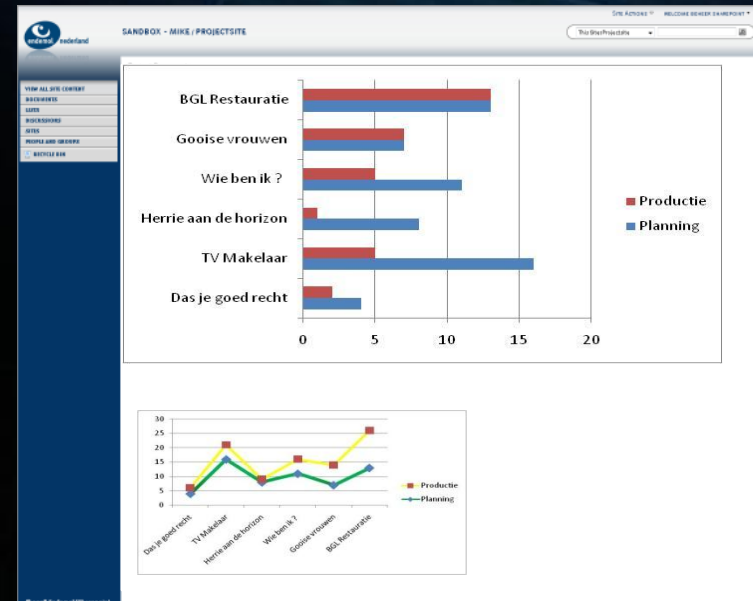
endemol nederland

SANDBOX - MIKE / PROJECTSITE

Site Actions ▾ WELCOME DENKER SHAREPOINT ▾

This Site: Projectsite

VIEW ALL SITE CONTENT
DOCUMENTS
LISTS
DISCUSSIONS
SITES
PEOPLE AND GROUPS
RECYCLE BIN

BGL Restauratie
Gooise vrouwen
Wie ben ik ?
Herrie aan de horizon
TV Makelaar
Das je goed recht

0 5 10 15 20

Productie
Planning

30
25
20
15
10
5
0

Das je goed recht
TV Makelaar
Herrie aan de horizon
Wie ben ik ?
Gooise vrouwen
BGL Restauratie

Productie
Planning